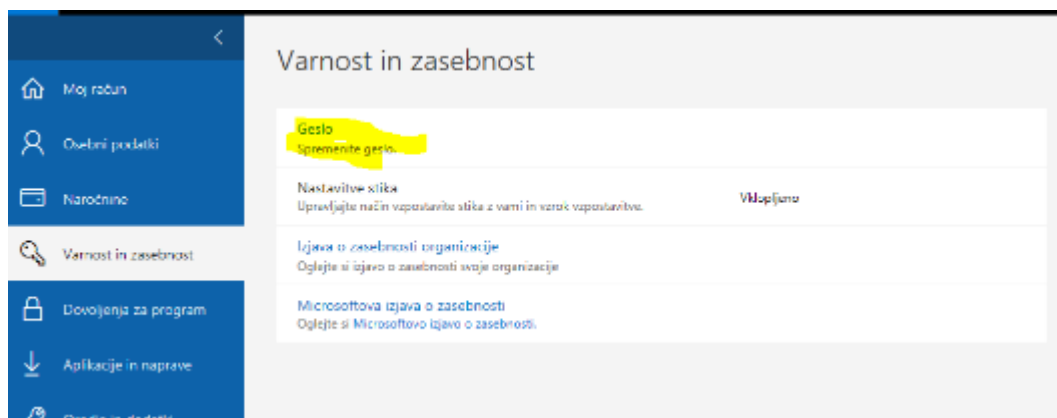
Moj račun

Osebni podatki

Naročnine

Varnost in zasebnost

Dovoljenja za program

Aplikacije in naprave

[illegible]

Varnost in zasebnost

Geslo
Spremenite geslo.

Nastavitve stika
Upravljajte način vzpostavitve stika z vami in razlog vzpostavitve.

Vklopljeno

Izjava o zasebnosti organizacije
Oglejte si izjavo o zasebnosti svoje organizacije

Microsoftova izjava o zasebnosti
Oglejte si Microsoftovo izjavo o zasebnosti.